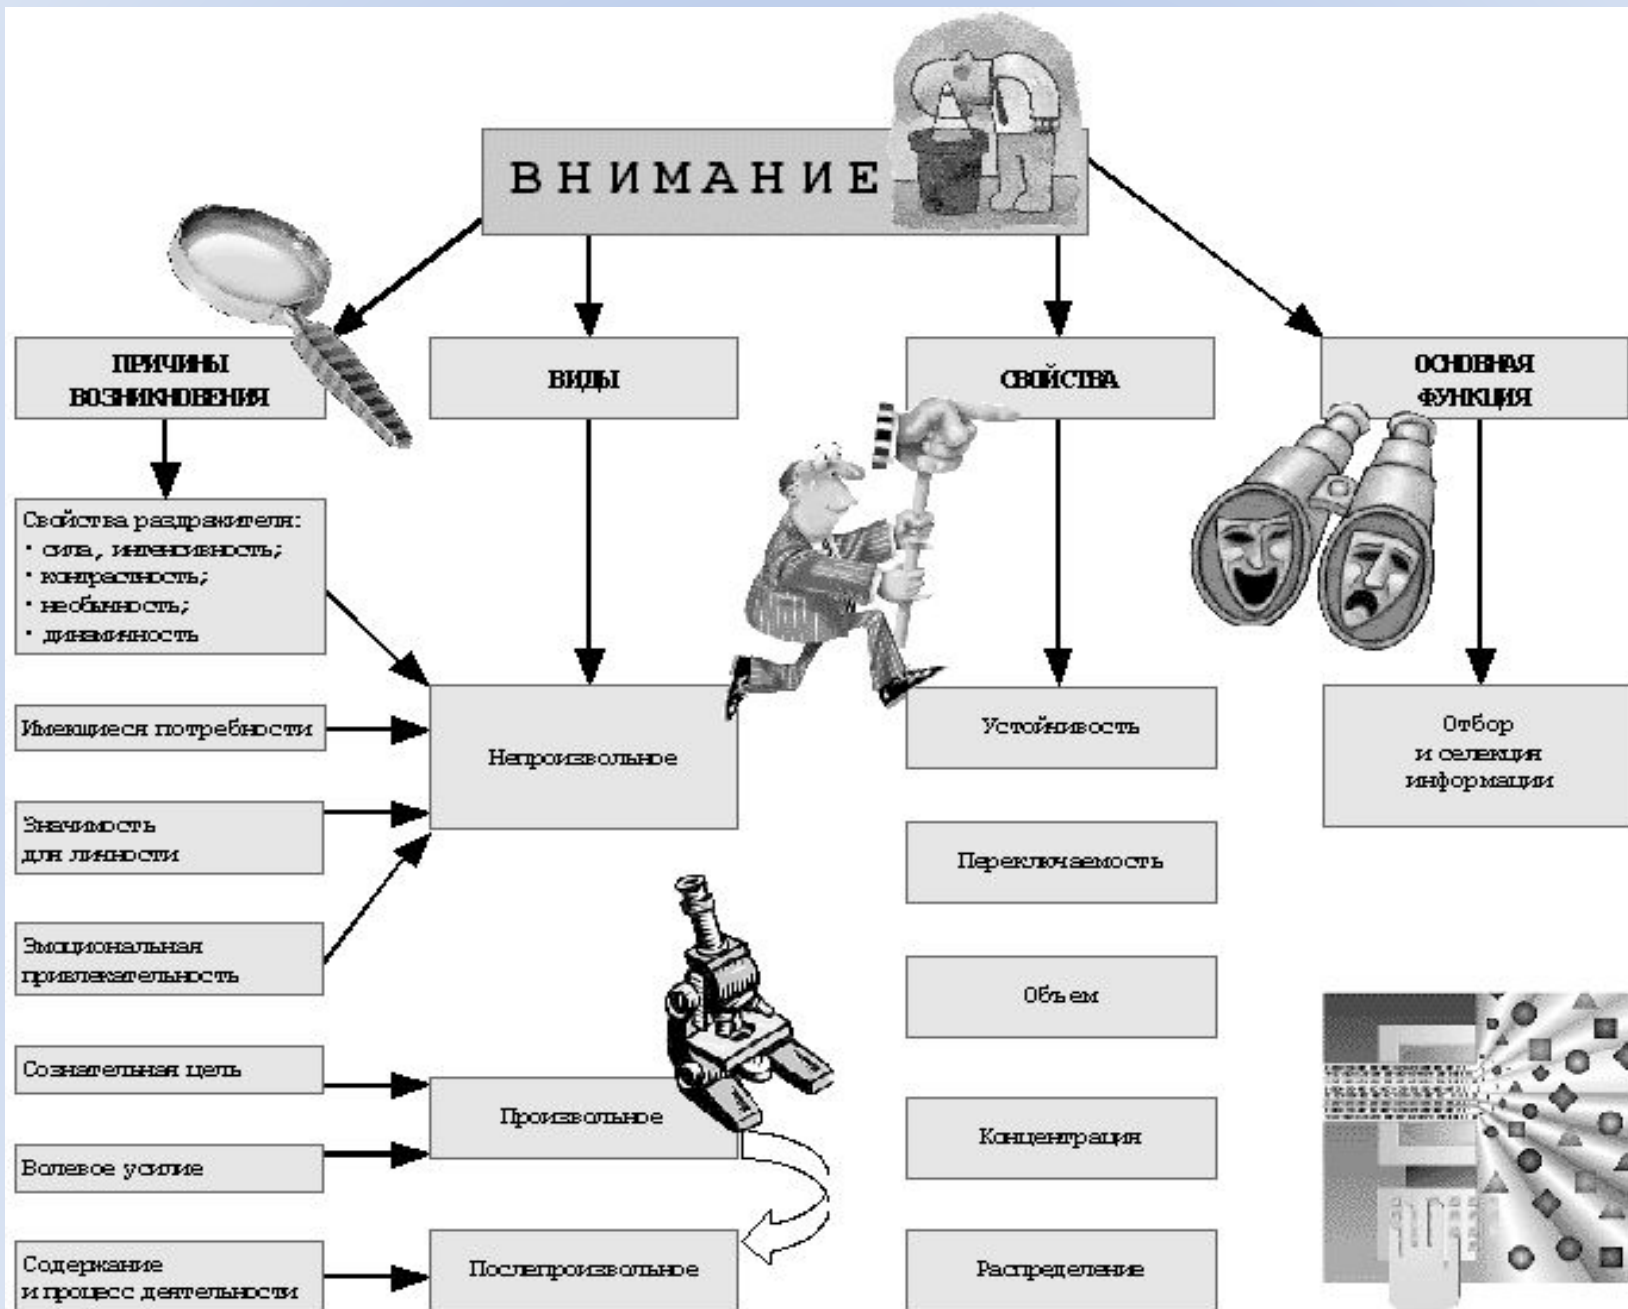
ВНИМАНИЕ

ПРИЧИНЫ ВОЗНИКНОВЕНИЯ

ВИДЫ

СВОЙСТВА

ОСНОВНАЯ ФУНКЦИЯ

Свойства раздражителя:
• сила, интенсивность;
• контрастность;
• необычность;
• динамичность

Имеющиеся потребности

Значимость для личности

Эмоциональная привлекательность

Сознательная цель

Волевое усилие

Содержание и процесс деятельности

Непроизвольное

Произвольное

Послепроизвольное

Устойчивость

Переключаемость

Объем

Концентрация

Распределение

Отбор и селекция информации